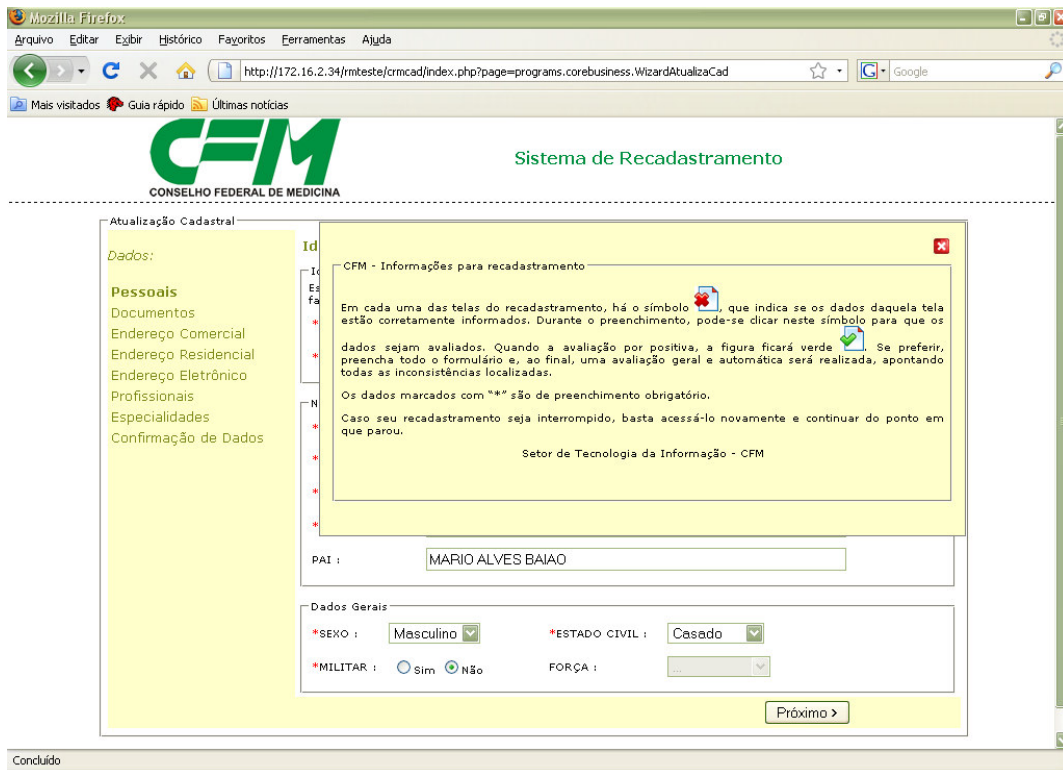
Mozilla Firefox

Arquivo Editar Exibir Histórico Favoritos Ferramentas Ajuda

http://172.16.2.34/rmteste/crmcad/index.php?page=programs.corebusiness.WizardAtualizaCad

Google

Mais visitados Guia rápido Últimas notícias

CFM
CONSELHO FEDERAL DE MEDICINA

Sistema de Recadastramento

Atualização Cadastral

Dados:

Pessoais
Documentos
Endereço Comercial
Endereço Residencial
Endereço Eletrônico
Profissionais
Especialidades
Confirmação de Dados

Id

Ic
Es
fa

*
*

N
*
*
*
*

CFM - Informações para recadastramento

Em cada uma das telas do recadastramento, há o símbolo , que indica se os dados daquela tela estão corretamente informados. Durante o preenchimento, pode-se clicar neste símbolo para que os dados sejam avaliados. Quando a avaliação por positiva, a figura ficará verde . Se preferir, preencha todo o formulário e, ao final, uma avaliação geral e automática será realizada, apontando todas as inconsistências localizadas.

Os dados marcados com "*" são de preenchimento obrigatório.

Caso seu recadastramento seja interrompido, basta acessá-lo novamente e continuar do ponto em que parou.

Setor de Tecnologia da Informação - CFM

PAI : MARIO ALVES BAIAO

Dados Gerais

*SEXO : Masculino

*ESTADO CIVIL : Casado

*MILITAR : Sim Não

FORÇA : ...

Próximo >

Concluído